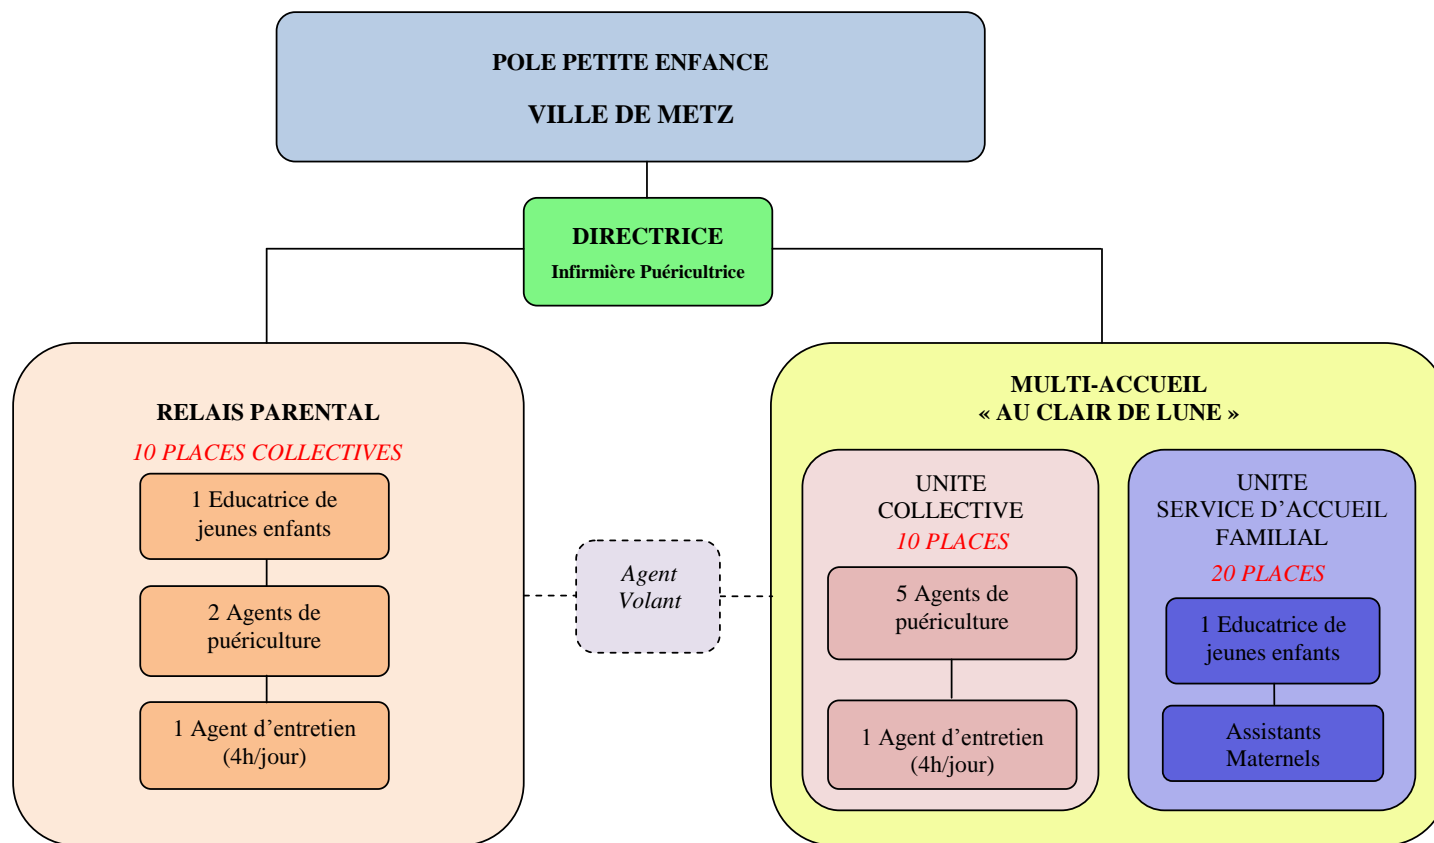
POLE PETITE ENFANCE

VILLE DE METZ

DIRECTRICE

Infirmière Puéricultrice

RELAIS PARENTAL

10 PLACES COLLECTIVES

1 Educatrice de jeunes enfants

2 Agents de puériculture

1 Agent d'entretien (4h/jour)

Agent Volant

MULTI-ACCUEIL « AU CLAIR DE LUNE »

UNITE COLLECTIVE

10 PLACES

5 Agents de puériculture

1 Agent d'entretien (4h/jour)

UNITE SERVICE D'ACCUEIL FAMILIAL

20 PLACES

1 Educatrice de jeunes enfants

Assistants Maternels